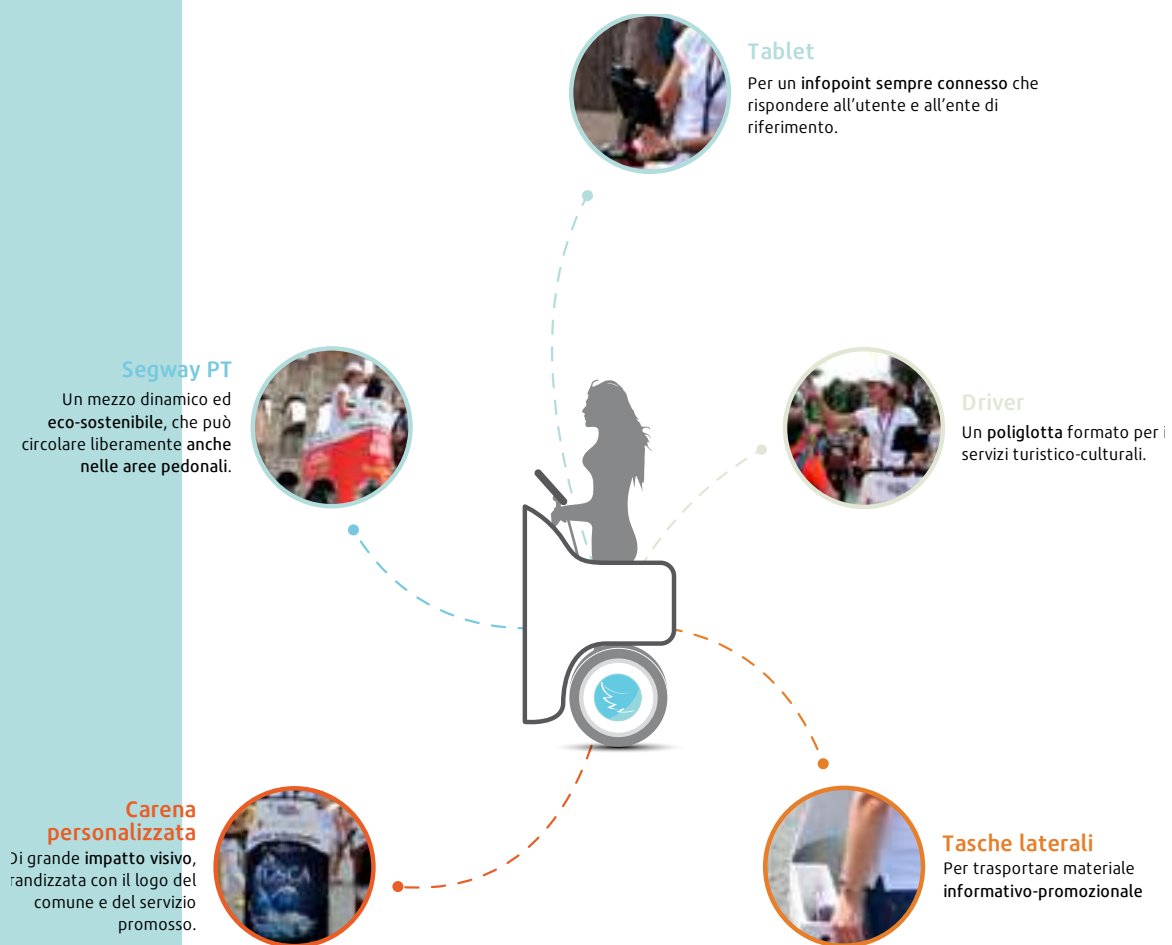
Tablet
Per un infopoint sempre connesso che rispondere all'utente e all'ente di riferimento.

Segway PT
Un mezzo dinamico ed eco-sostenibile, che può circolare liberamente anche nelle aree pedonali.

Driver
Un poliglotta formato per i servizi turistico-culturali.

Carena personalizzata
Di grande impatto visivo, brandizzata con il logo del comune e del servizio promosso.

Tasche laterali
Per trasportare materiale informativo-promozionale